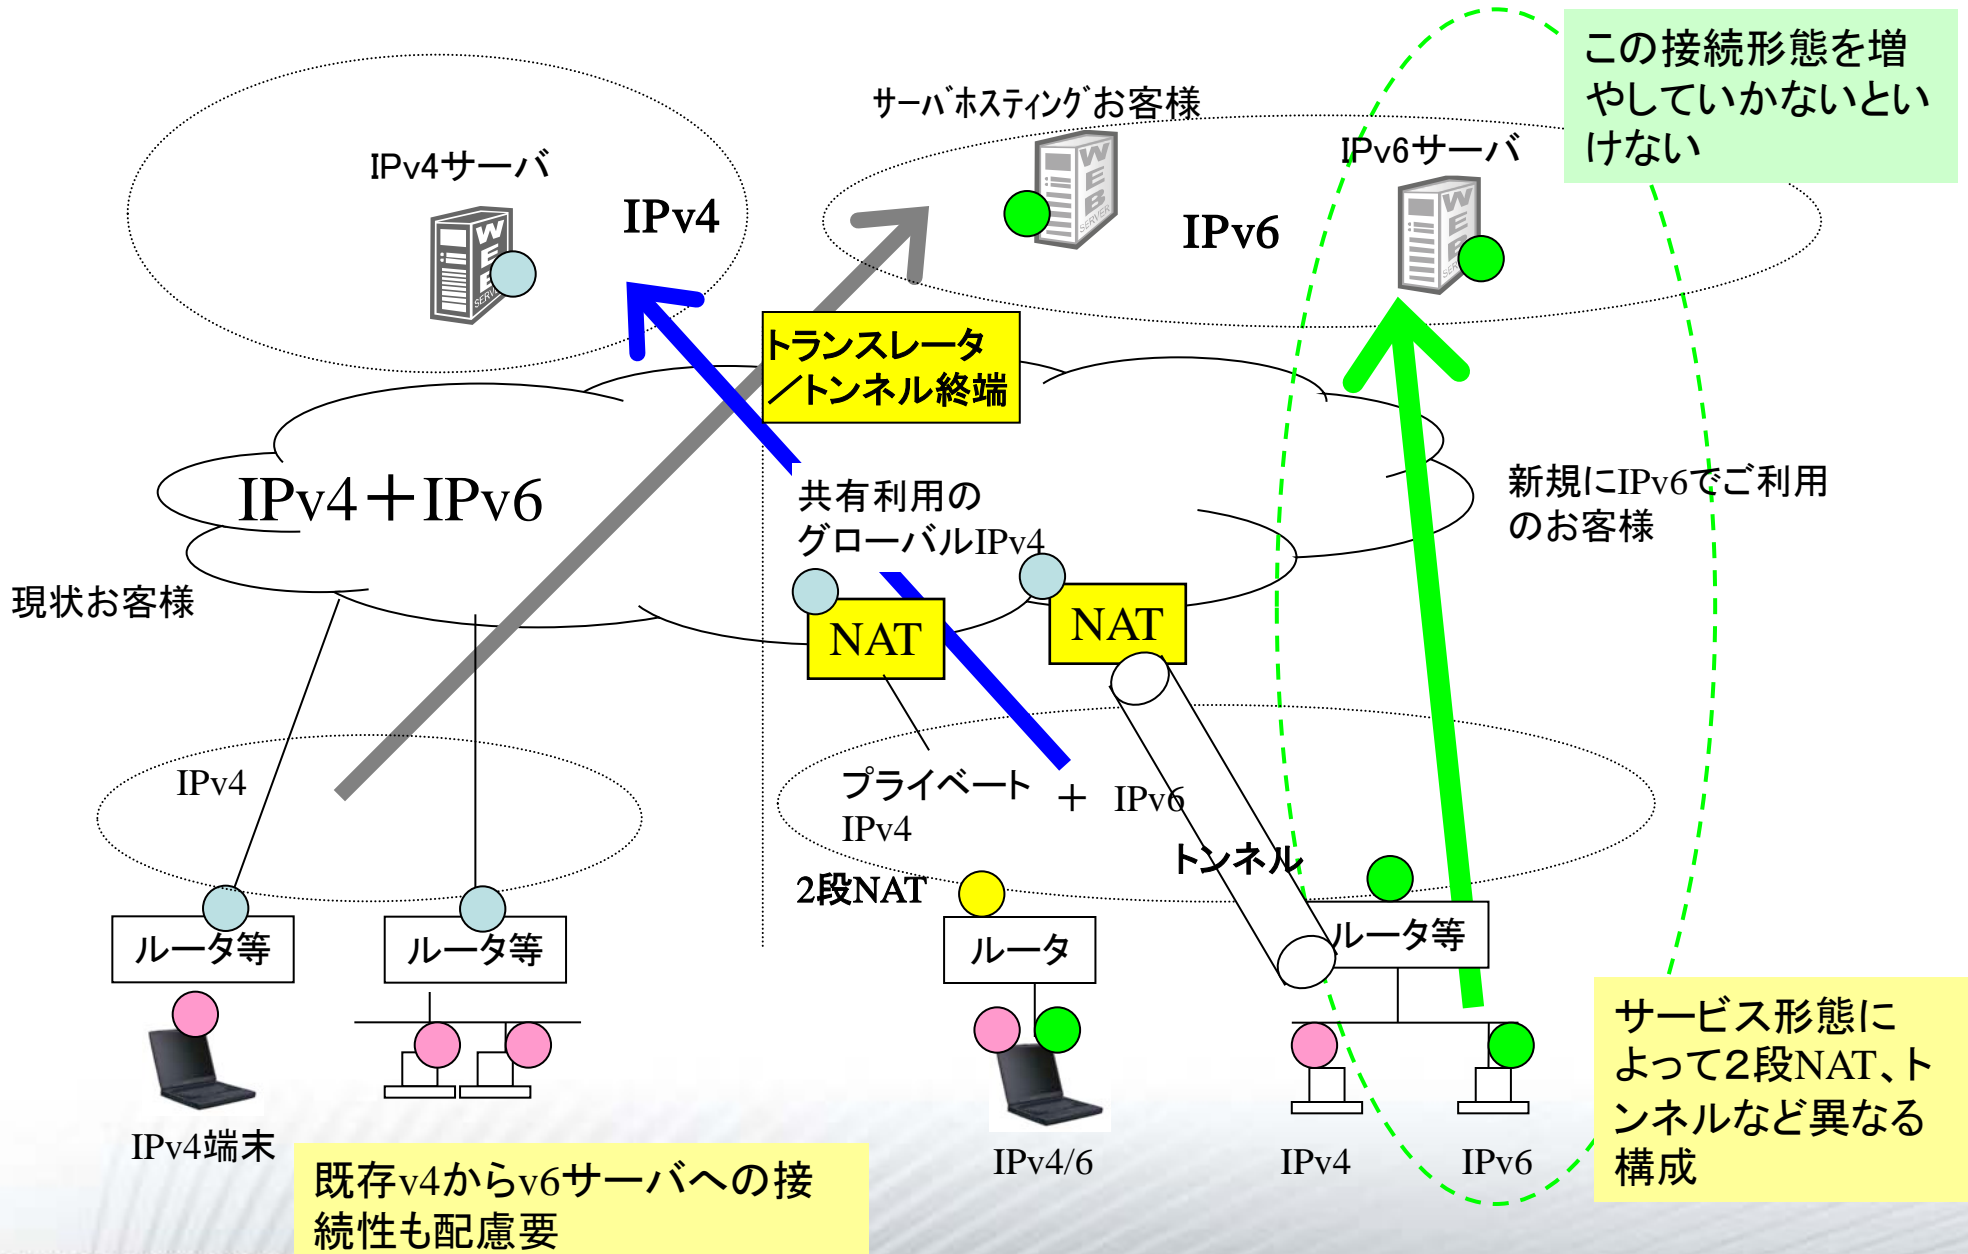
この接続形態を増やしていかないといけない

ｻｰﾊﾞﾎｽﾃｨﾝｸﾞお客様

IPv4サーバ

IPv4

IPv6

IPv6サーバ

トランスレータ／トンネル終端

IPv4＋IPv6

共有利用のグローバルIPv4

新規にIPv6でご利用のお客様

現状お客様

NAT

NAT

IPv4

プライベートIPv4

＋ IPv6

トンネル

2段NAT

ルータ等

ルータ等

ルータ

ルータ等

IPv4端末

IPv4/6

IPv4

IPv6

既存v4からv6サーバへの接続性も配慮要

サービス形態によって2段NAT、トンネルなど異なる構成